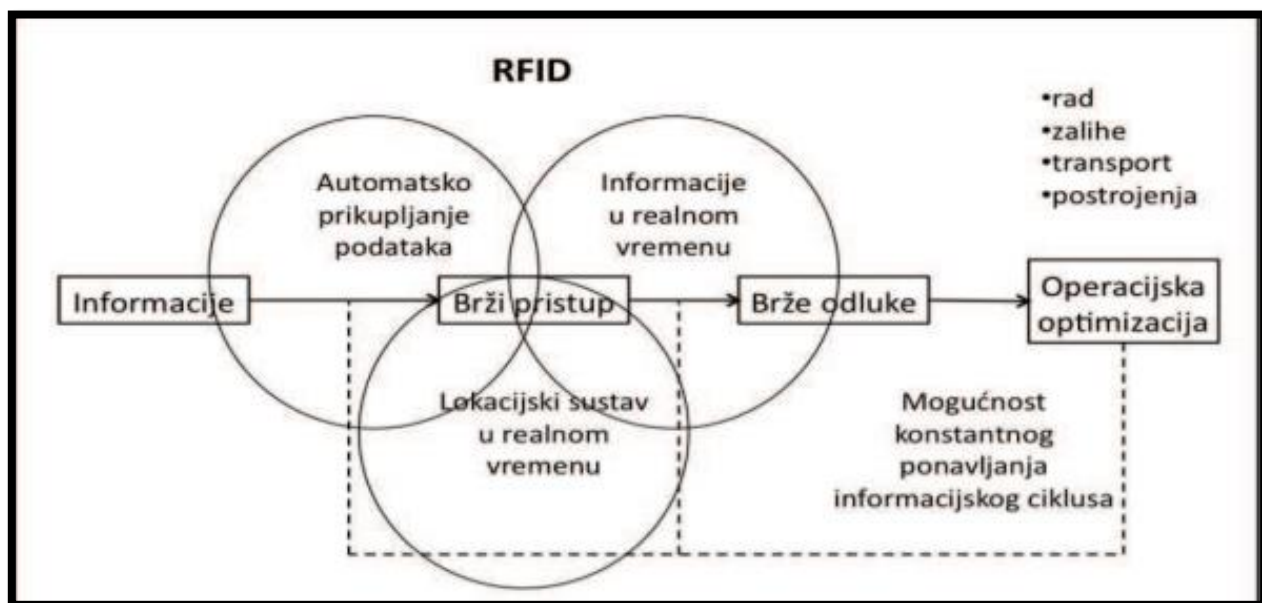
RFID

•rad
•zalihe
•transport
•postrojenja

Automatsko prikupljanje podataka

Informacije u realnom vremenu

Informacije

Brži pristup

Brže odluke

Operacijska optimizacija

Lokacijski sustav u realnom vremenu

Mogućnost konstantnog ponavljanja informacijskog ciklusa